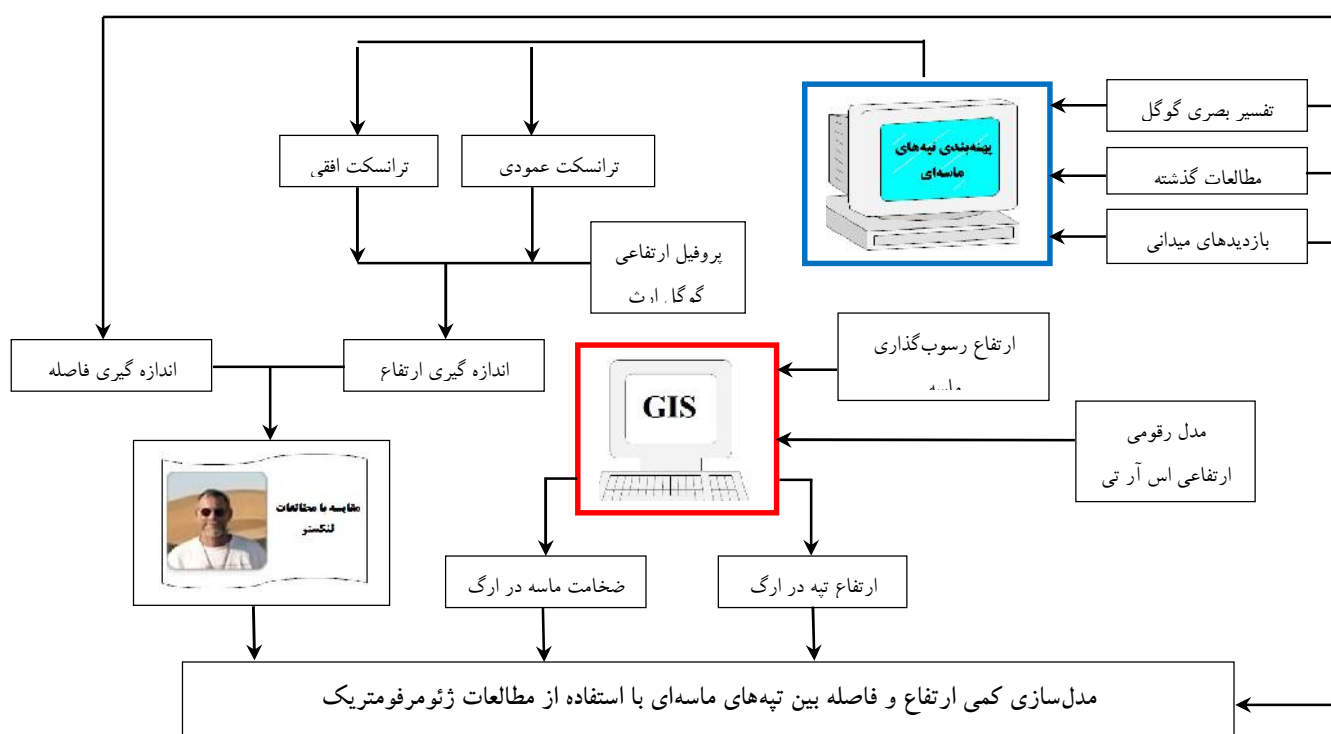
تفسیر بصری گوگل

مطالعات گذشته

بازدیدهای میدانی

پهنه‌بندی تپه‌های ماسه‌ای

ترانسکت افقی

ترانسکت عمودی

پروفیل ارتفاعی گوگل ارث

اندازه گیری فاصله

اندازه گیری ارتفاع

ارتفاع رسوب‌گذاری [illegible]

GIS

مدل رقومی ارتفاعی اس آر تی

مقایسه با مطالعات لنکستر

ضخامت ماسه در ارگ

ارتفاع تپه در ارگ

مدل‌سازی کمی ارتفاع و فاصله بین تپه‌های ماسه‌ای با استفاده از مطالعات ژئومرفومتریک